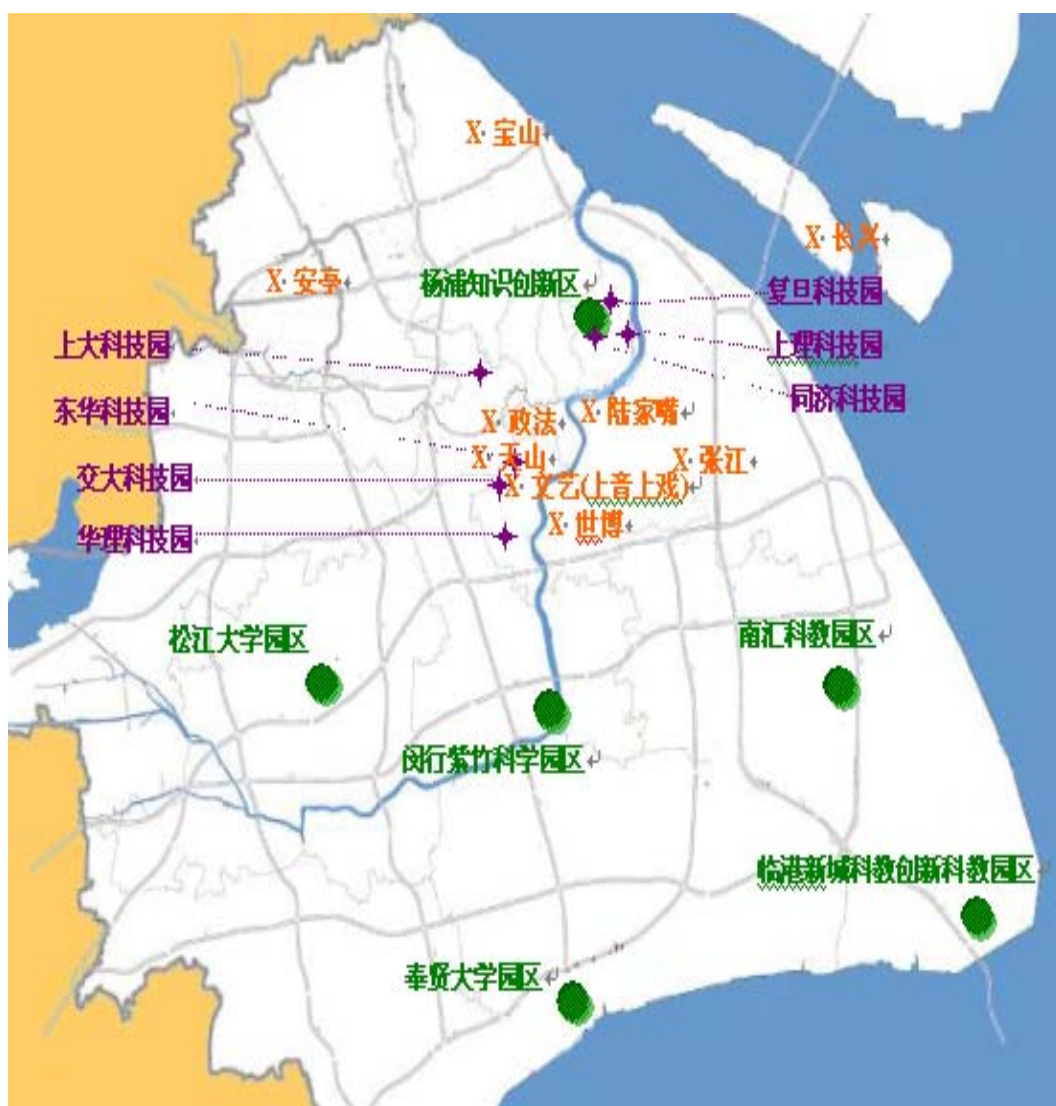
X·宝山
X·长兴
X·安亭
杨浦知识创新区
复旦科技园
上大科技园
上理科技园
同济科技园
东华科技园
X·政法
X·陆家嘴
X·玉山
X·张江
交大科技园
X·文艺(上音上戏)
X·世博
华理科技园
松江大学园区
南汇科教园区
闵行紫竹科学园区
临港新城科教创新科教园区
奉贤大学园区